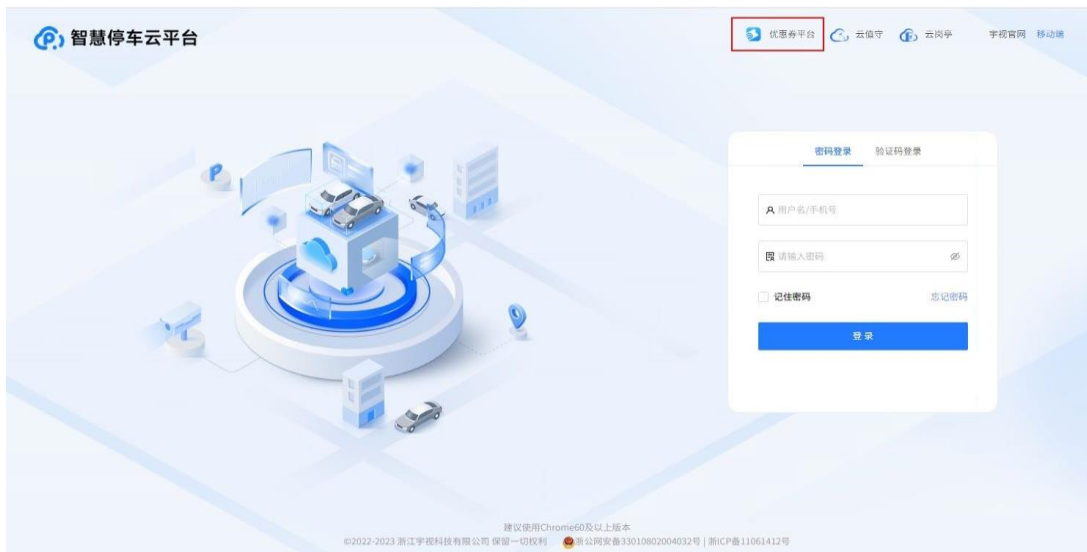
智慧停车云平台

优惠券平台 云值守 云岗亭 宇视官网 移动端

密码登录 验证码登录

用户名/手机号

请输入密码

记住密码 忘记密码

登录

建议使用Chrome60及以上版本
©2022-2023 浙江宇视科技有限公司 保留一切权利 浙公网安备33010802004032号 | 浙ICP备11061412号